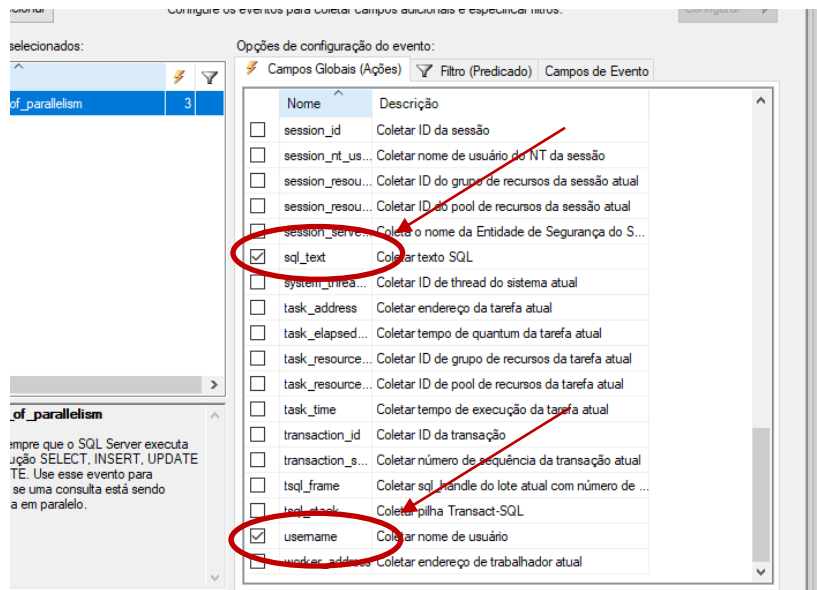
cionar

Configure os eventos para coletar campos adicionais e especificar filtros.

Configurar

selecionados:

of_parallelism 3

Opções de configuração do evento:

Campos Globais (Ações) | Filtro (Predicado) | Campos de Evento

| | Nome | Descrição |
|---|---|---|
| ☐ | session_id | Coletar ID da sessão |
| ☐ | session_nt_us... | Coletar nome de usuário do NT da sessão |
| ☐ | session_resou... | Coletar ID do grupo de recursos da sessão atual |
| ☐ | session_resou... | Coletar ID do pool de recursos da sessão atual |
| ☐ | session_serve... | Coleta o nome da Entidade de Segurança do S... |
| ☑ | sql_text | Coletar texto SQL |
| ☐ | system_threa... | Coletar ID de thread do sistema atual |
| ☐ | task_address | Coletar endereço da tarefa atual |
| ☐ | task_elapsed... | Coletar tempo de quantum da tarefa atual |
| ☐ | task_resource... | Coletar ID de grupo de recursos da tarefa atual |
| ☐ | task_resource... | Coletar ID de pool de recursos da tarefa atual |
| ☐ | task_time | Coletar tempo de execução da tarefa atual |
| ☐ | transaction_id | Coletar ID da transação |
| ☐ | transaction_s... | Coletar número de sequência da transação atual |
| ☐ | tsql_frame | Coletar sql_handle do lote atual com número de ... |
| ☐ | tsql_stack | Coletar pilha Transact-SQL |
| ☑ | username | Coletar nome de usuário |
| ☐ | worker_address | Coletar endereço de trabalhador atual |

_of_parallelism

empre que o SQL Server executa ução SELECT, INSERT, UPDATE TE. Use esse evento para se uma consulta está sendo a em paralelo.